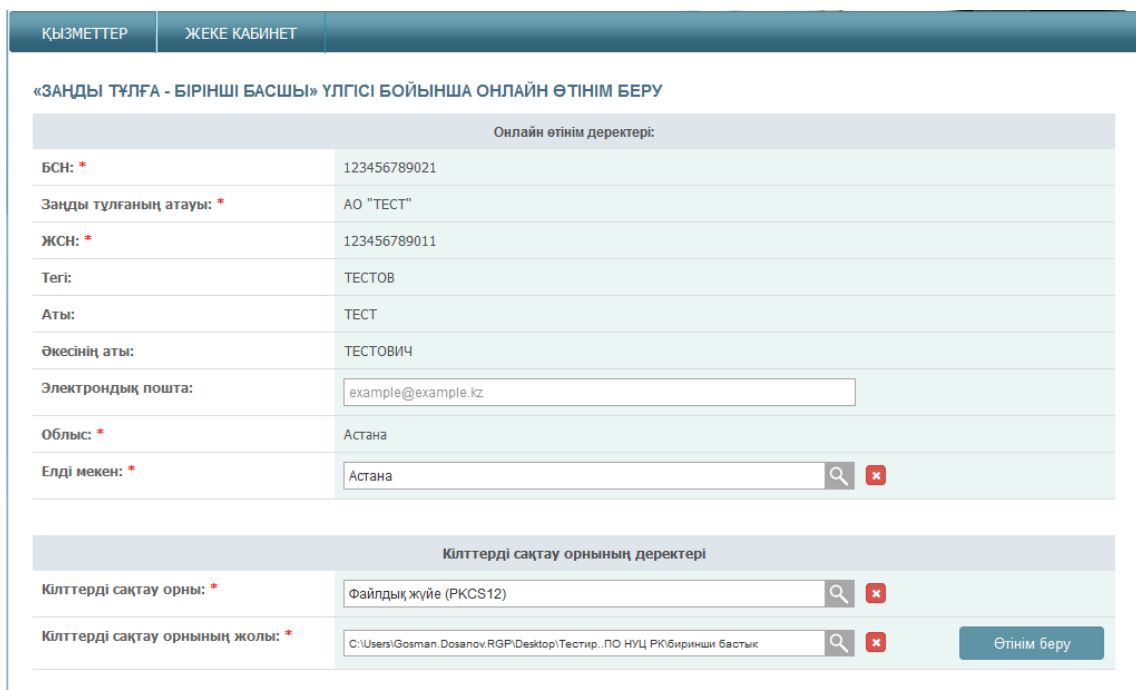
ҚЫЗМЕТТЕР ЖЕКЕ КАБИНЕТ

«ЗАҢДЫ ТҰЛҒА - БІРІНШІ БАСШЫ» ҮЛГІСІ БОЙЫНША ОНЛАЙН ӨТІНІМ БЕРУ

| Онлайн өтінім деректері: | |
|---|---|
| БСН: * | 123456789021 |
| Заңды тұлғаның атауы: * | АО "ТЕСТ" |
| ЖСН: * | 123456789011 |
| Тегі: | ТЕСТОВ |
| Аты: | ТЕСТ |
| Әкесінің аты: | ТЕСТОВИЧ |
| Электрондық пошта: | example@example.kz |
| Облыс: * | Астана |
| Елді мекен: * | Астана |

| Кілттерді сақтау орнының деректері | |
|---|---|
| Кілттерді сақтау орны: * | Файлдық жүйе (PKCS12) |
| Кілттерді сақтау орнының жолы: * | C:\Users\Gosman.Dosanov.RGP\Desktop\Тестир..ПО НУЦ РК\бирinши бастык |

Өтінім беру